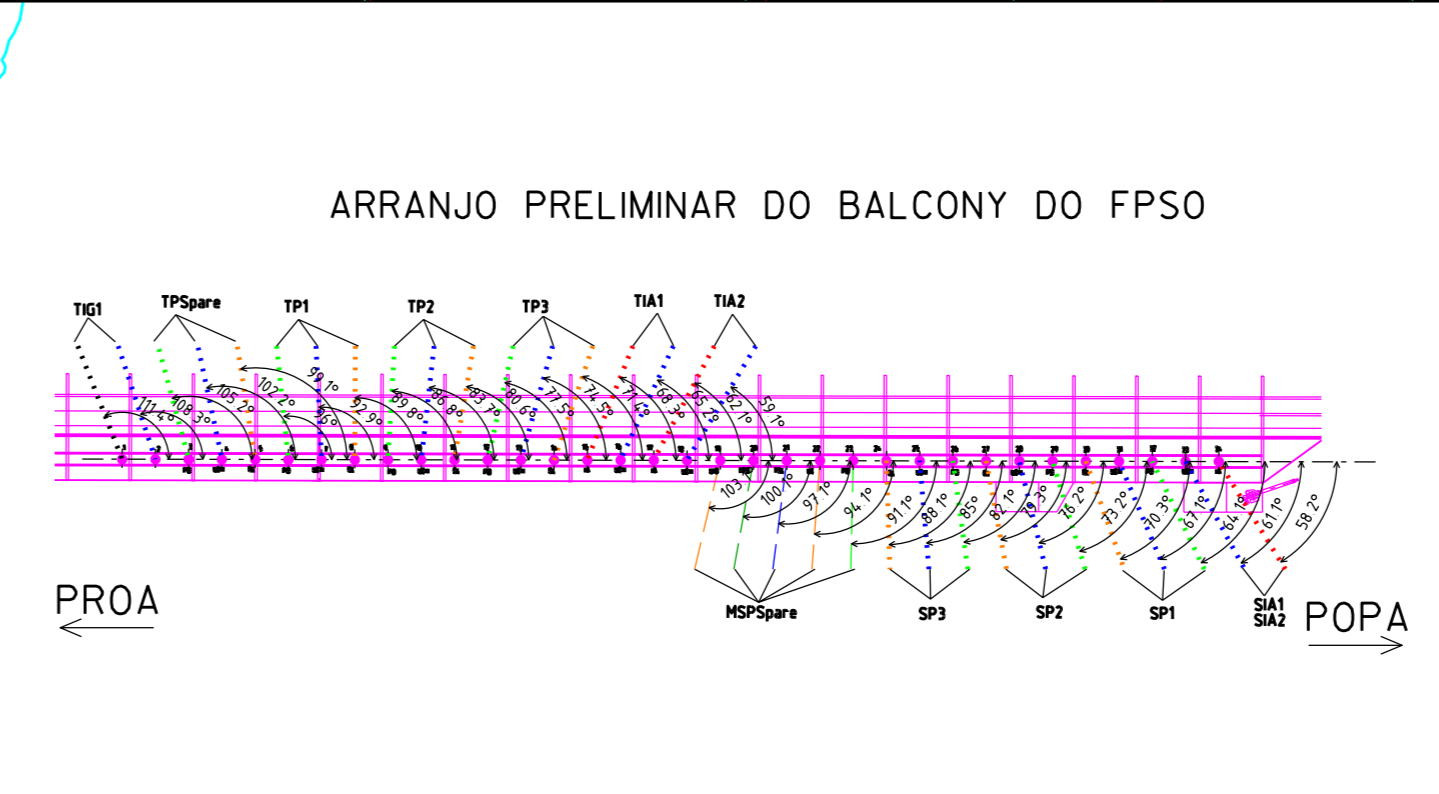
ARRANJO PRELIMINAR DO BALCONY DO FPSO

TIG1
TPSpare
TP1
TP2
TP3
TIA1
TIA2

111.4°
108.3°
105.2°
102.2°
99.1°
96°
92.9°
89.8°
86.8°
83.7°
80.6°
77.5°
74.5°
71.4°
68.3°
65.2°
62.1°
59.1°

103.1°
100.1°
97.1°
94.1°
91.1°
88.1°
85°
82.1°
79.3°
76.2°
73.2°
70.3°
67.1°
64.1°
61.1°
58.2°

MSPSpare
SP3
SP2
SP1
SIA1
SIA2

PROA
POPA